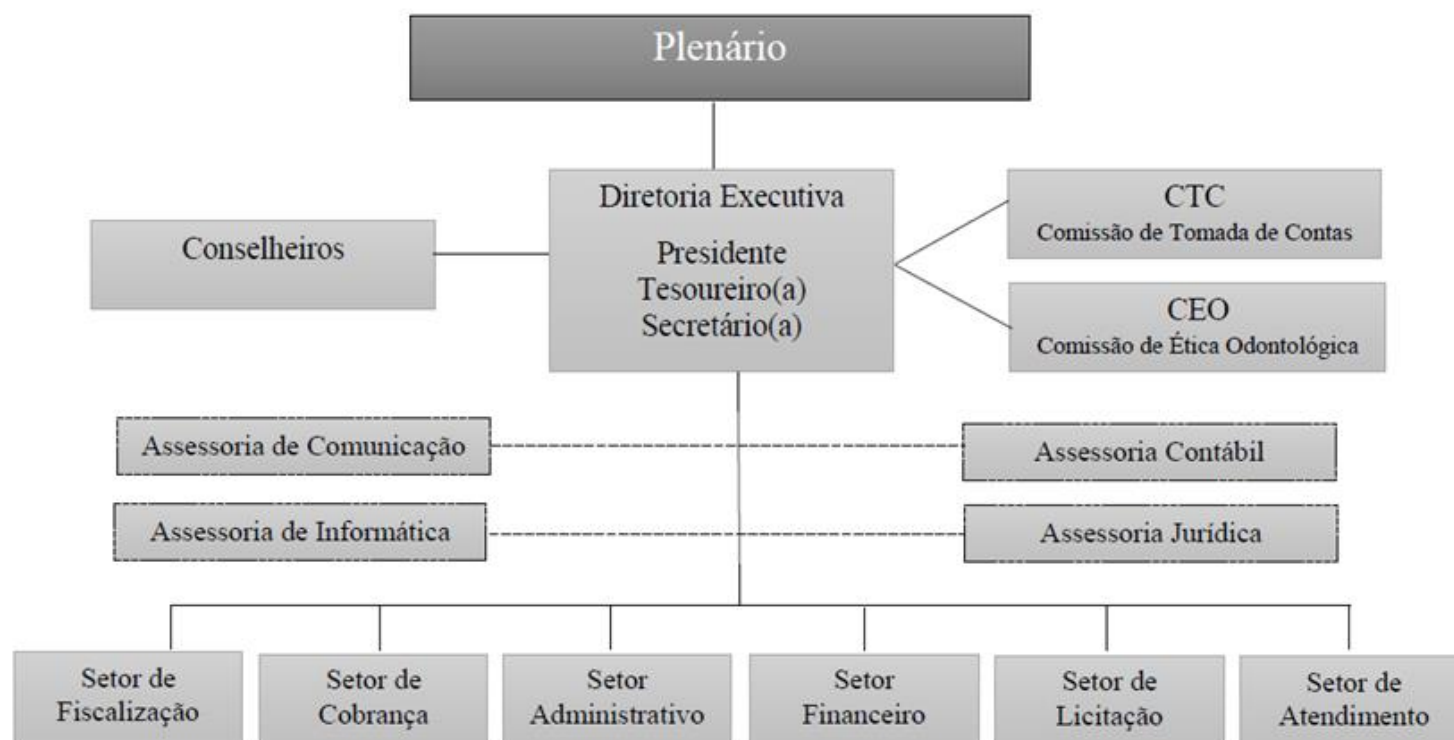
Plenário

Conselheiros

Diretoria Executiva

Presidente
Tesoureiro(a)
Secretário(a)

CTC
Comissão de Tomada de Contas

CEO
Comissão de Ética Odontológica

Assessoria de Comunicação

Assessoria Contábil

Assessoria de Informática

Assessoria Jurídica

Setor de Fiscalização

Setor de Cobrança

Setor Administrativo

Setor Financeiro

Setor de Licitação

Setor de Atendimento